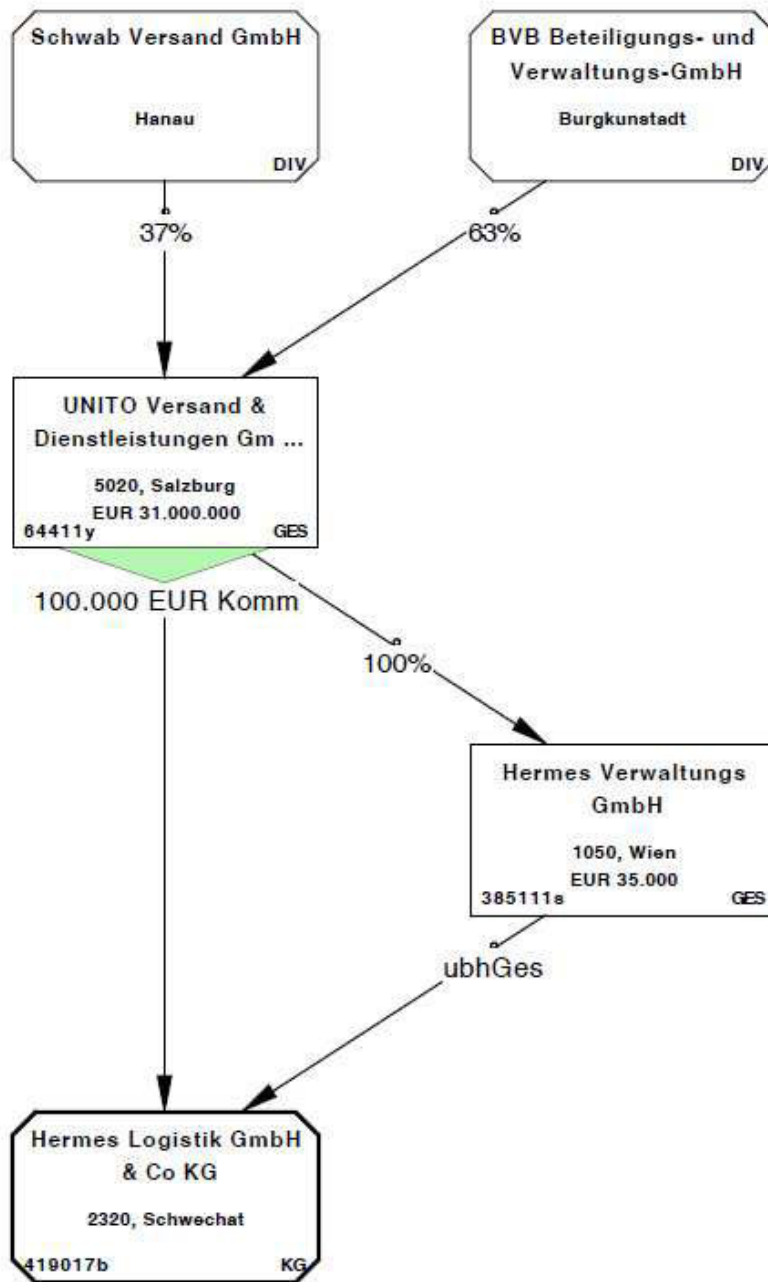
Schwab Versand GmbH

Hanau

DIV

BVB Beteiligungs- und Verwaltungs-GmbH

Burgkunstadt

DIV

37%

63%

UNITO Versand & Dienstleistungen Gm ...

5020, Salzburg
EUR 31.000.000

64411y

GES

100.000 EUR Komm

100%

Hermes Verwaltungs GmbH

1050, Wien
EUR 35.000

385111s

GES

ubhGes

Hermes Logistik GmbH & Co KG

2320, Schwechat

419017b

KG